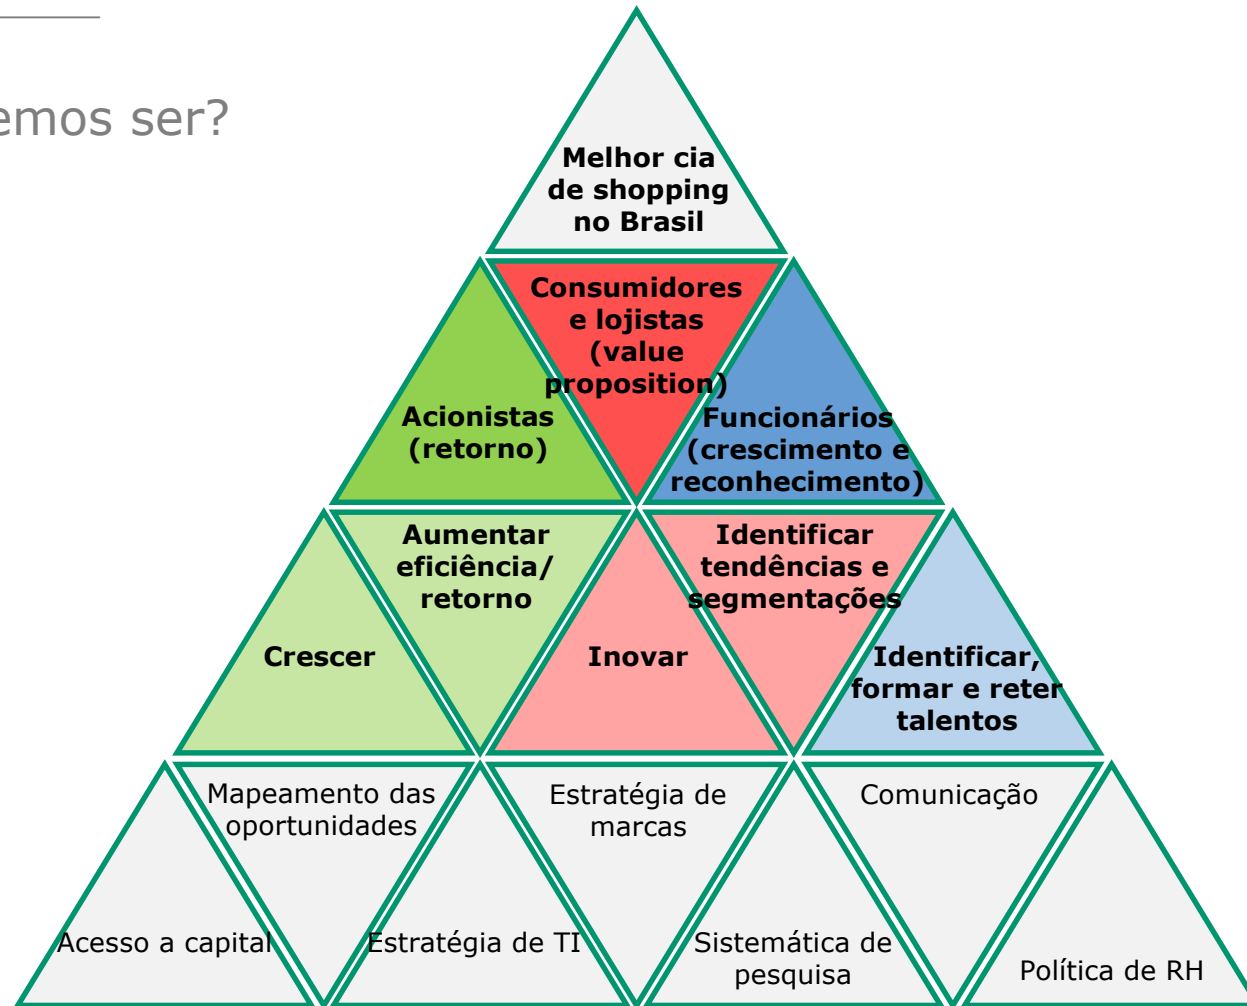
emos ser?

Melhor cia de shopping no Brasil

Consumidores e lojistas (value proposition)

Acionistas (retorno)

Funcionários (crescimento e reconhecimento)

Aumentar eficiência/ retorno

Identificar tendências e segmentações

Crescer

Inovar

Identificar, formar e reter talentos

Mapeamento das oportunidades

Estratégia de marcas

Comunicação

Acesso a capital

Estratégia de TI

Sistemática de pesquisa

Política de RH